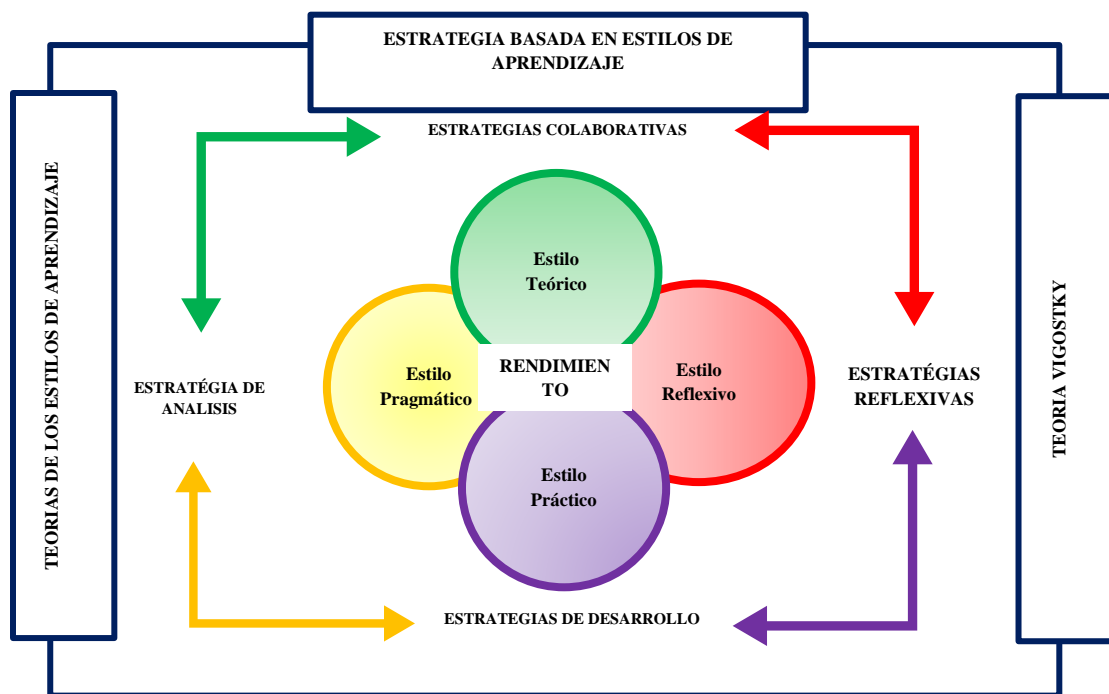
ESTRATEGIA BASADA EN ESTILOS DE APRENDIZAJE

TEORIAS DE LOS ESTILOS DE APRENDIZAJE

ESTRATEGIAS COLABORATIVAS

Estilo Teórico

Estilo Pragmático

RENDIMIEN TO

Estilo Reflexivo

Estilo Práctico

ESTRATÉGIA DE ANALISIS

ESTRATÉGIAS REFLEXIVAS

TEORIA VIGOSTKY

ESTRATEGIAS DE DESARROLLO